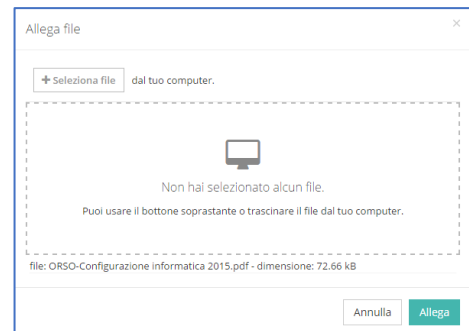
Allega file

×

+ Seleziona file dal tuo computer.

Non hai selezionato alcun file.

Puoi usare il bottone soprastante o trascinare il file dal tuo computer.

file: ORSO-Configurazione informatica 2015.pdf - dimensione: 72.66 kB

Annulla Allega